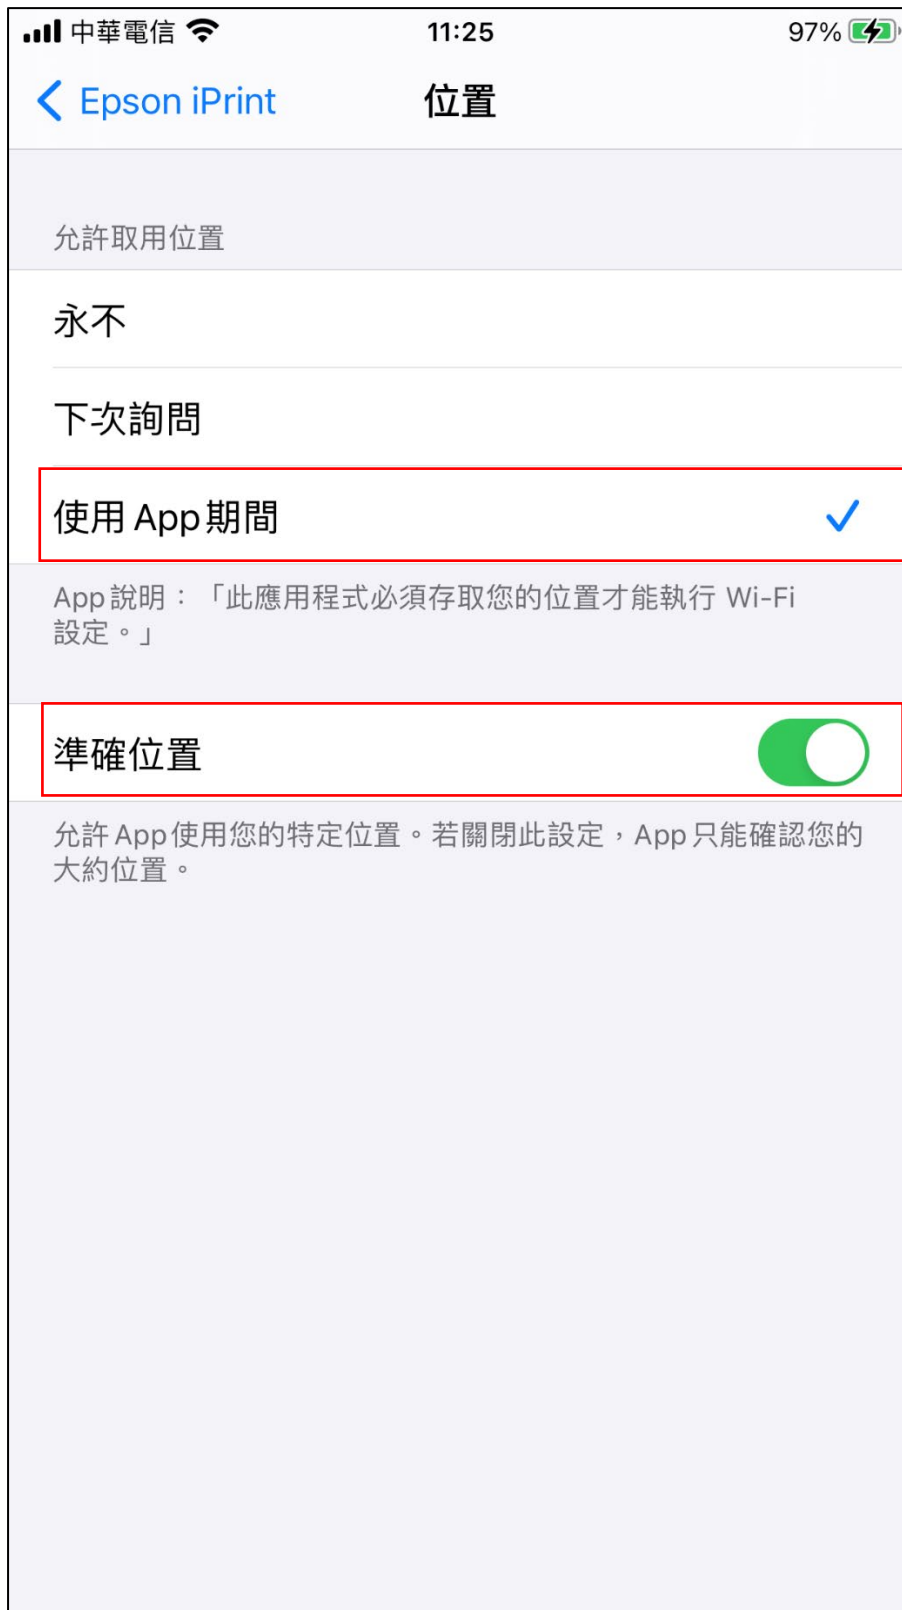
中華電信 11:25 97%

Epson iPrint 位置

允許取用位置

永不

下次詢問

使用 App 期間

App 說明：「此應用程式必須存取您的位置才能執行 Wi-Fi 設定。」

準確位置

允許 App 使用您的特定位置。若關閉此設定，App 只能確認您的大約位置。